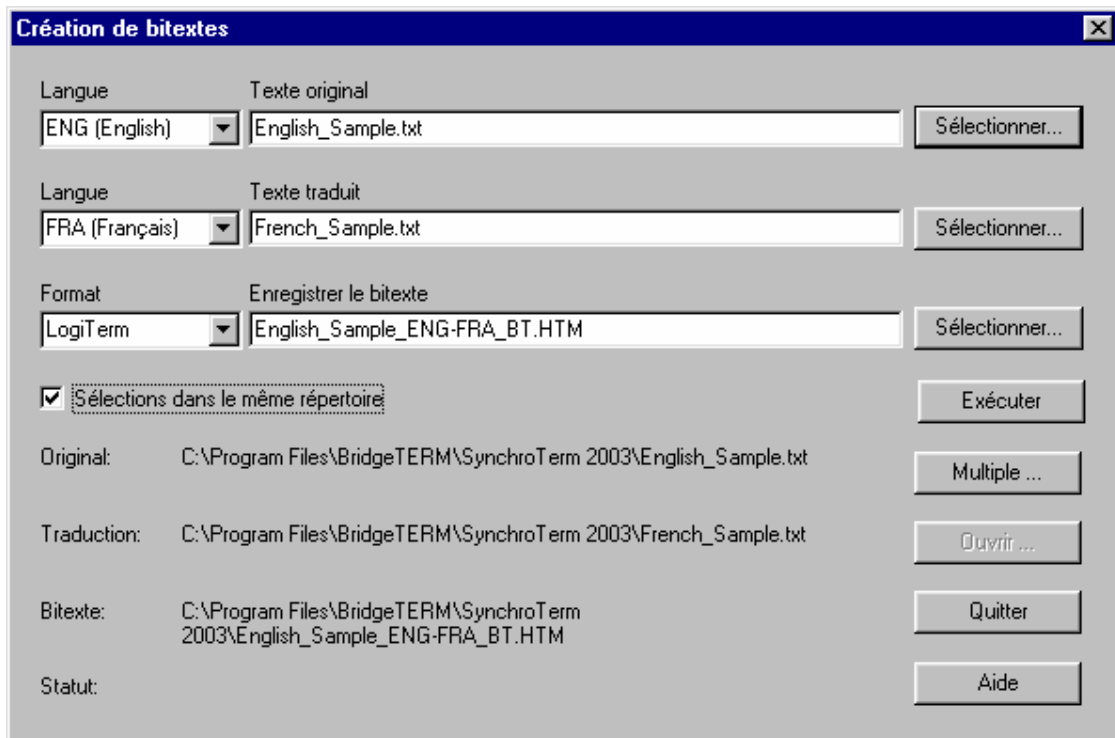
Création de bitextes

Langue
ENG (English)

Texte original
English_Sample.txt

Sélectionner...

Langue
FRA (Français)

Texte traduit
French_Sample.txt

Sélectionner...

Format
LogiTerm

Enregistrer le bitexte
English_Sample_ENG-FRA_BT.HTM

Sélectionner...

☑ Sélections dans le même répertoire

Exécuter

Original: C:\Program Files\BridgeTERM\SynchroTerm 2003\English_Sample.txt

Multiple ...

Traduction: C:\Program Files\BridgeTERM\SynchroTerm 2003\French_Sample.txt

Ouvrir ...

Bitexte: C:\Program Files\BridgeTERM\SynchroTerm 2003\English_Sample_ENG-FRA_BT.HTM

Quitter

Statut:

Aide